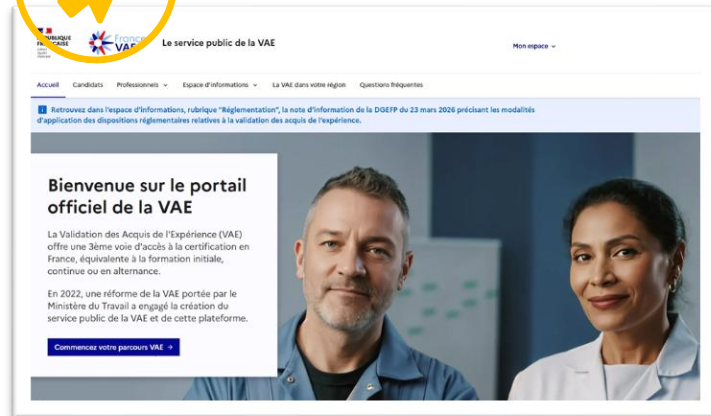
RÉPUBLIQUE FRANÇAISE

France VAE

Le service public de la VAE

Mon espace

Accueil Candidats Professionnels Espace d'informations La VAE dans votre région Questions fréquentes

Retrouvez dans l'espace d'informations, rubrique "Réglementation", la note d'information de la DGEFP du 23 mars 2026 précisant les modalités d'application des dispositions réglementaires relatives à la validation des acquis de l'expérience.

Bienvenue sur le portail officiel de la VAE

La Validation des Acquis de l'Expérience (VAE) offre une 3ème voie d'accès à la certification en France, équivalente à la formation initiale, continue ou en alternance.

En 2022, une réforme de la VAE portée par le Ministère du Travail a engagé la création du service public de la VAE et de cette plateforme.

Commencez votre parcours VAE →